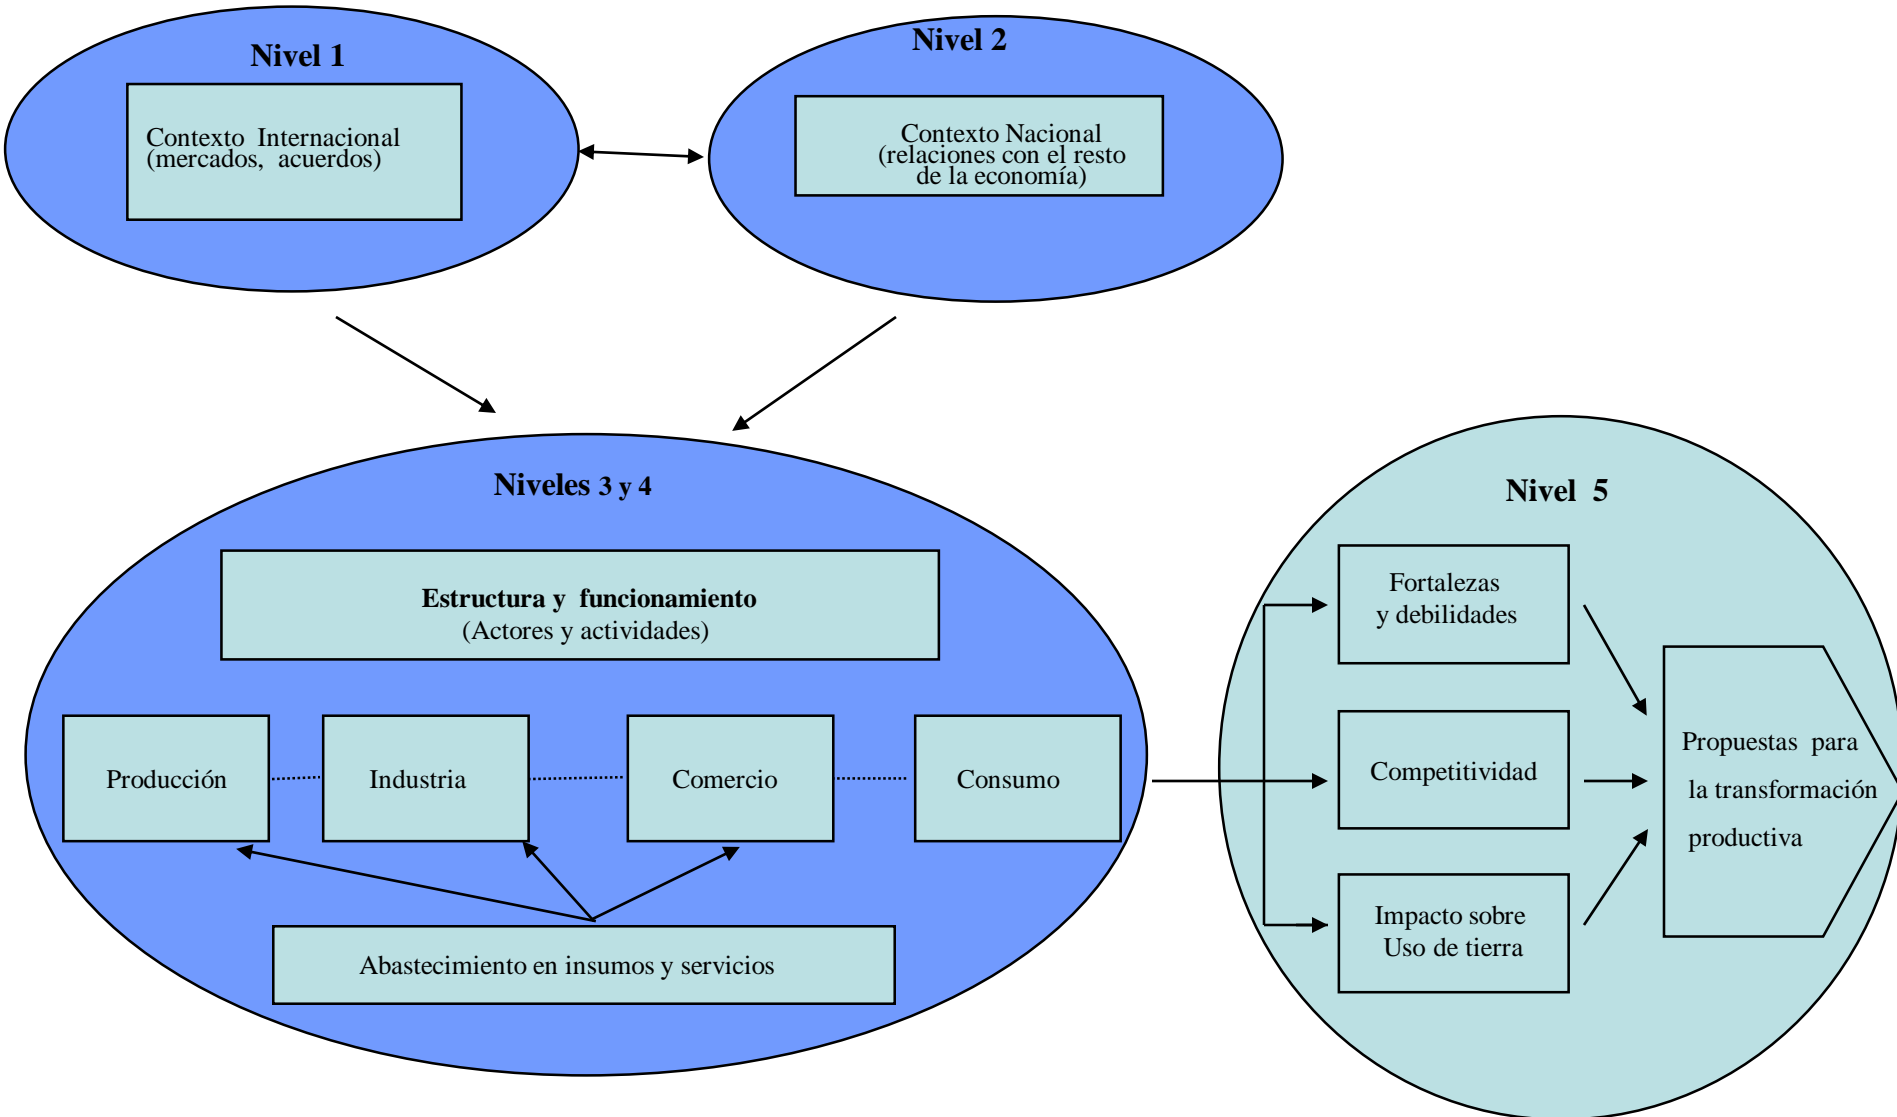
Nivel 1

Contexto Internacional (mercados, acuerdos)

Nivel 2

Contexto Nacional (relaciones con el resto de la economía)

Niveles 3 y 4

Estructura y funcionamiento
(Actores y actividades)

Producción

Industria

Comercio

Consumo

Abastecimiento en insumos y servicios

Nivel 5

Fortalezas y debilidades

Competitividad

Impacto sobre Uso de tierra

Propuestas para la transformación productiva